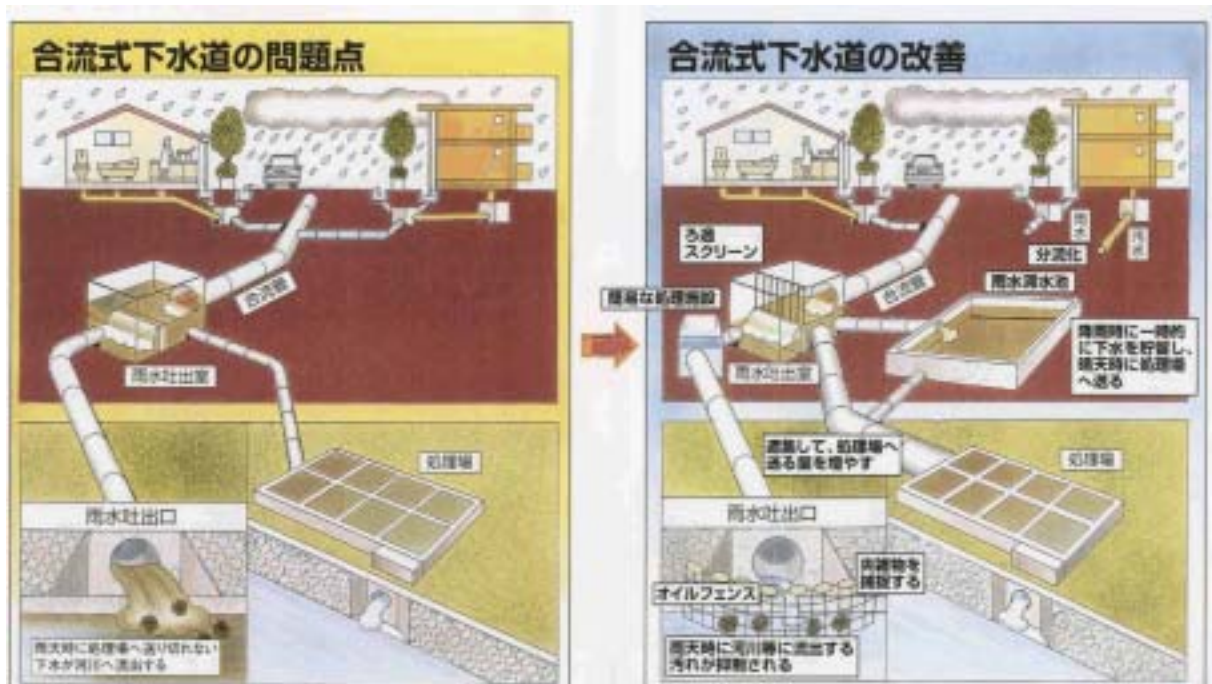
合流式下水道の問題点

合流管

雨水吐出室

処理場

雨水吐出口

雨天時に処理場へ送り切れない下水が河川へ流出する

合流式下水道の改善

ろ過スクリーン

簡易な処理施設

合流管

分流化

雨水

汚水

雨水滞水池

降雨時に一時的に下水を貯留し、晴天時に処理場へ送る

雨水吐出室

遮集して、処理場へ送る量を増やす

処理場

雨水吐出口

夾雑物を捕捉する

オイルフェンス

雨天時に河川等に流出する汚れが抑制される